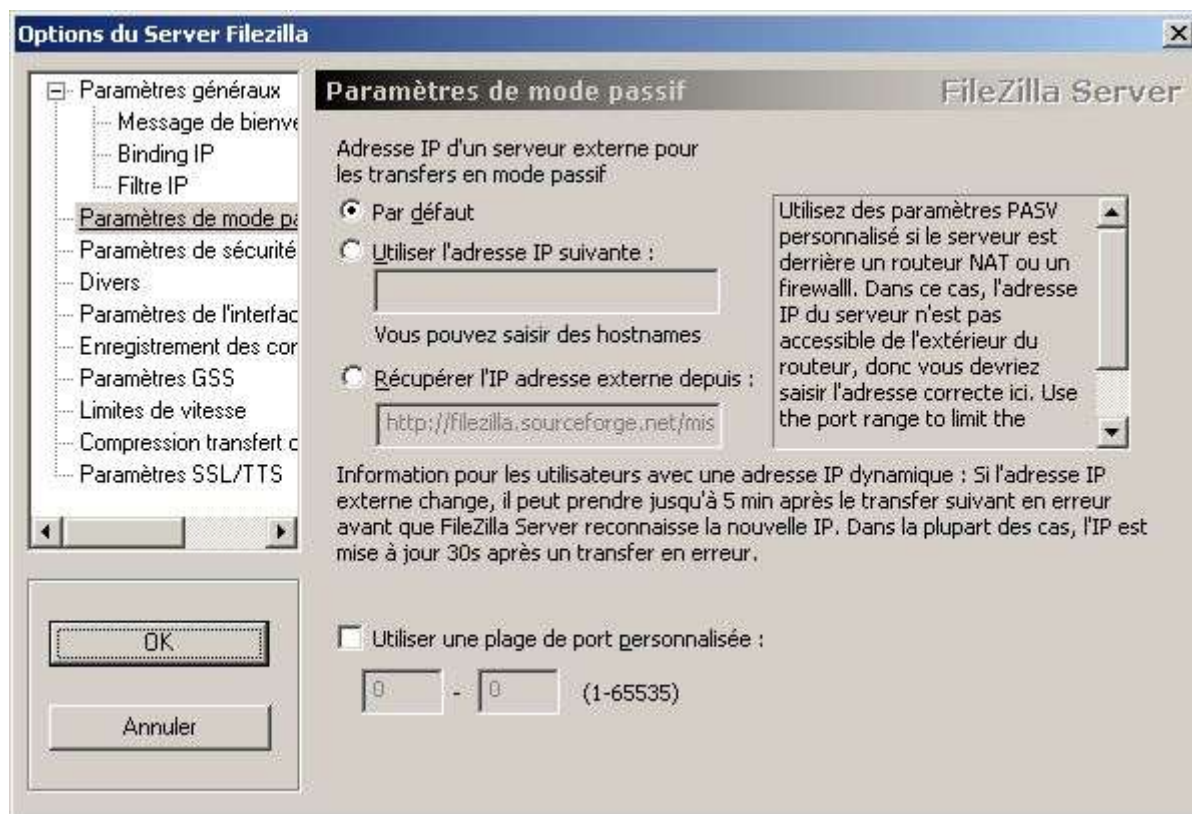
Options du Server Filezilla

Paramètres généraux
Message de bienve
Binding IP
Filtre IP
Paramètres de mode pa
Paramètres de sécurité
Divers
Paramètres de l'interfac
Enregistrement des cor
Paramètres GSS
Limites de vitesse
Compression transfert c
Paramètres SSL/TTS

OK

Annuler

Paramètres de mode passif

FileZilla Server

Adresse IP d'un serveur externe pour les transfers en mode passif

Par défaut

Utiliser l'adresse IP suivante :

Vous pouvez saisir des hostnames

Récupérer l'IP adresse externe depuis :

http://filezilla.sourceforge.net/mis

Utilisez des paramètres PASV personnalisé si le serveur est derrière un routeur NAT ou un firewalll. Dans ce cas, l'adresse IP du serveur n'est pas accessible de l'extérieur du routeur, donc vous devriez saisir l'adresse correcte ici. Use the port range to limit the

Information pour les utilisateurs avec une adresse IP dynamique : Si l'adresse IP externe change, il peut prendre jusqu'à 5 min après le transfer suivant en erreur avant que FileZilla Server reconnaisse la nouvelle IP. Dans la plupart des cas, l'IP est mise à jour 30s après un transfer en erreur.

Utiliser une plage de port personnalisée :

0 - 0 (1-65535)